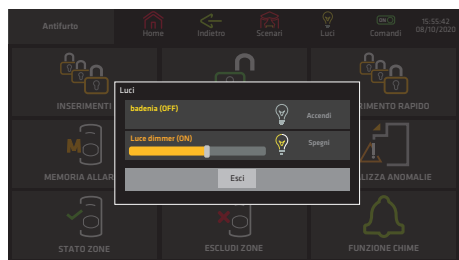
Antifurto
Home
Indietro
Scenari
Luci
Comandi
15:55:42
08/10/2020

Luci
badenia (OFF)
Accendi
Luce dimmer (ON)
Spegni
Esci

INSERIMENTI
RIMENTO RAPIDO
MEMORIA ALLAR
LIZZA ANOMALIE
STATO ZONE
ESCLUDI ZONE
FUNZIONE CHIME